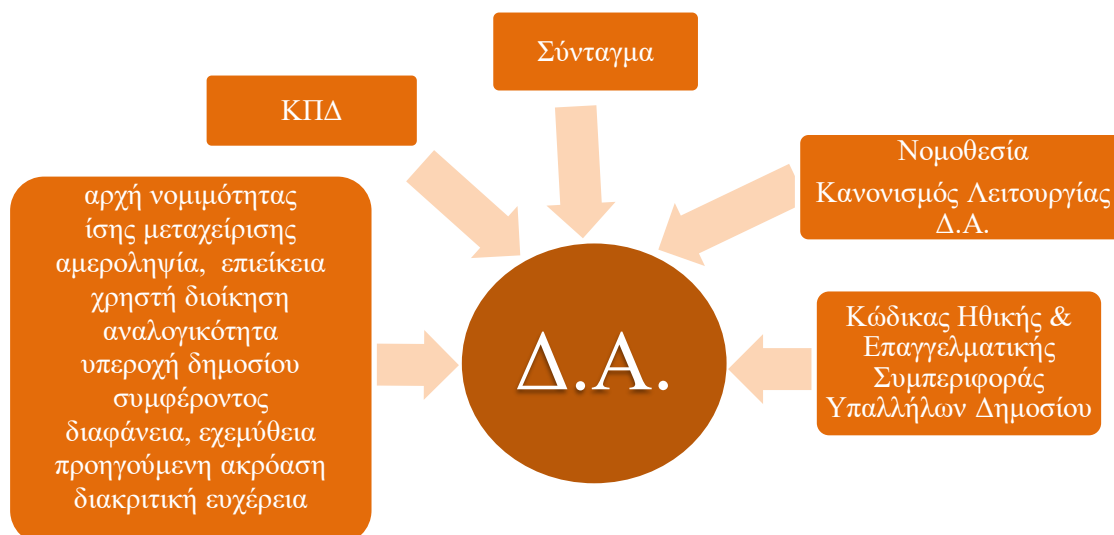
Σύνταγμα

ΚΠΔ

Νομοθεσία
Κανονισμός Λειτουργίας Δ.Α.

αρχή νομιμότητας
ίσης μεταχείρισης
αμεροληψία, επιείκεια
χρηστή διοίκηση
αναλογικότητα
υπεροχή δημοσίου συμφέροντος
διαφάνεια, εχεμύθεια
προηγούμενη ακρόαση
διακριτική ευχέρεια

Δ.Α.

Κώδικας Ηθικής & Επαγγελματικής Συμπεριφοράς Υπαλλήλων Δημοσίου